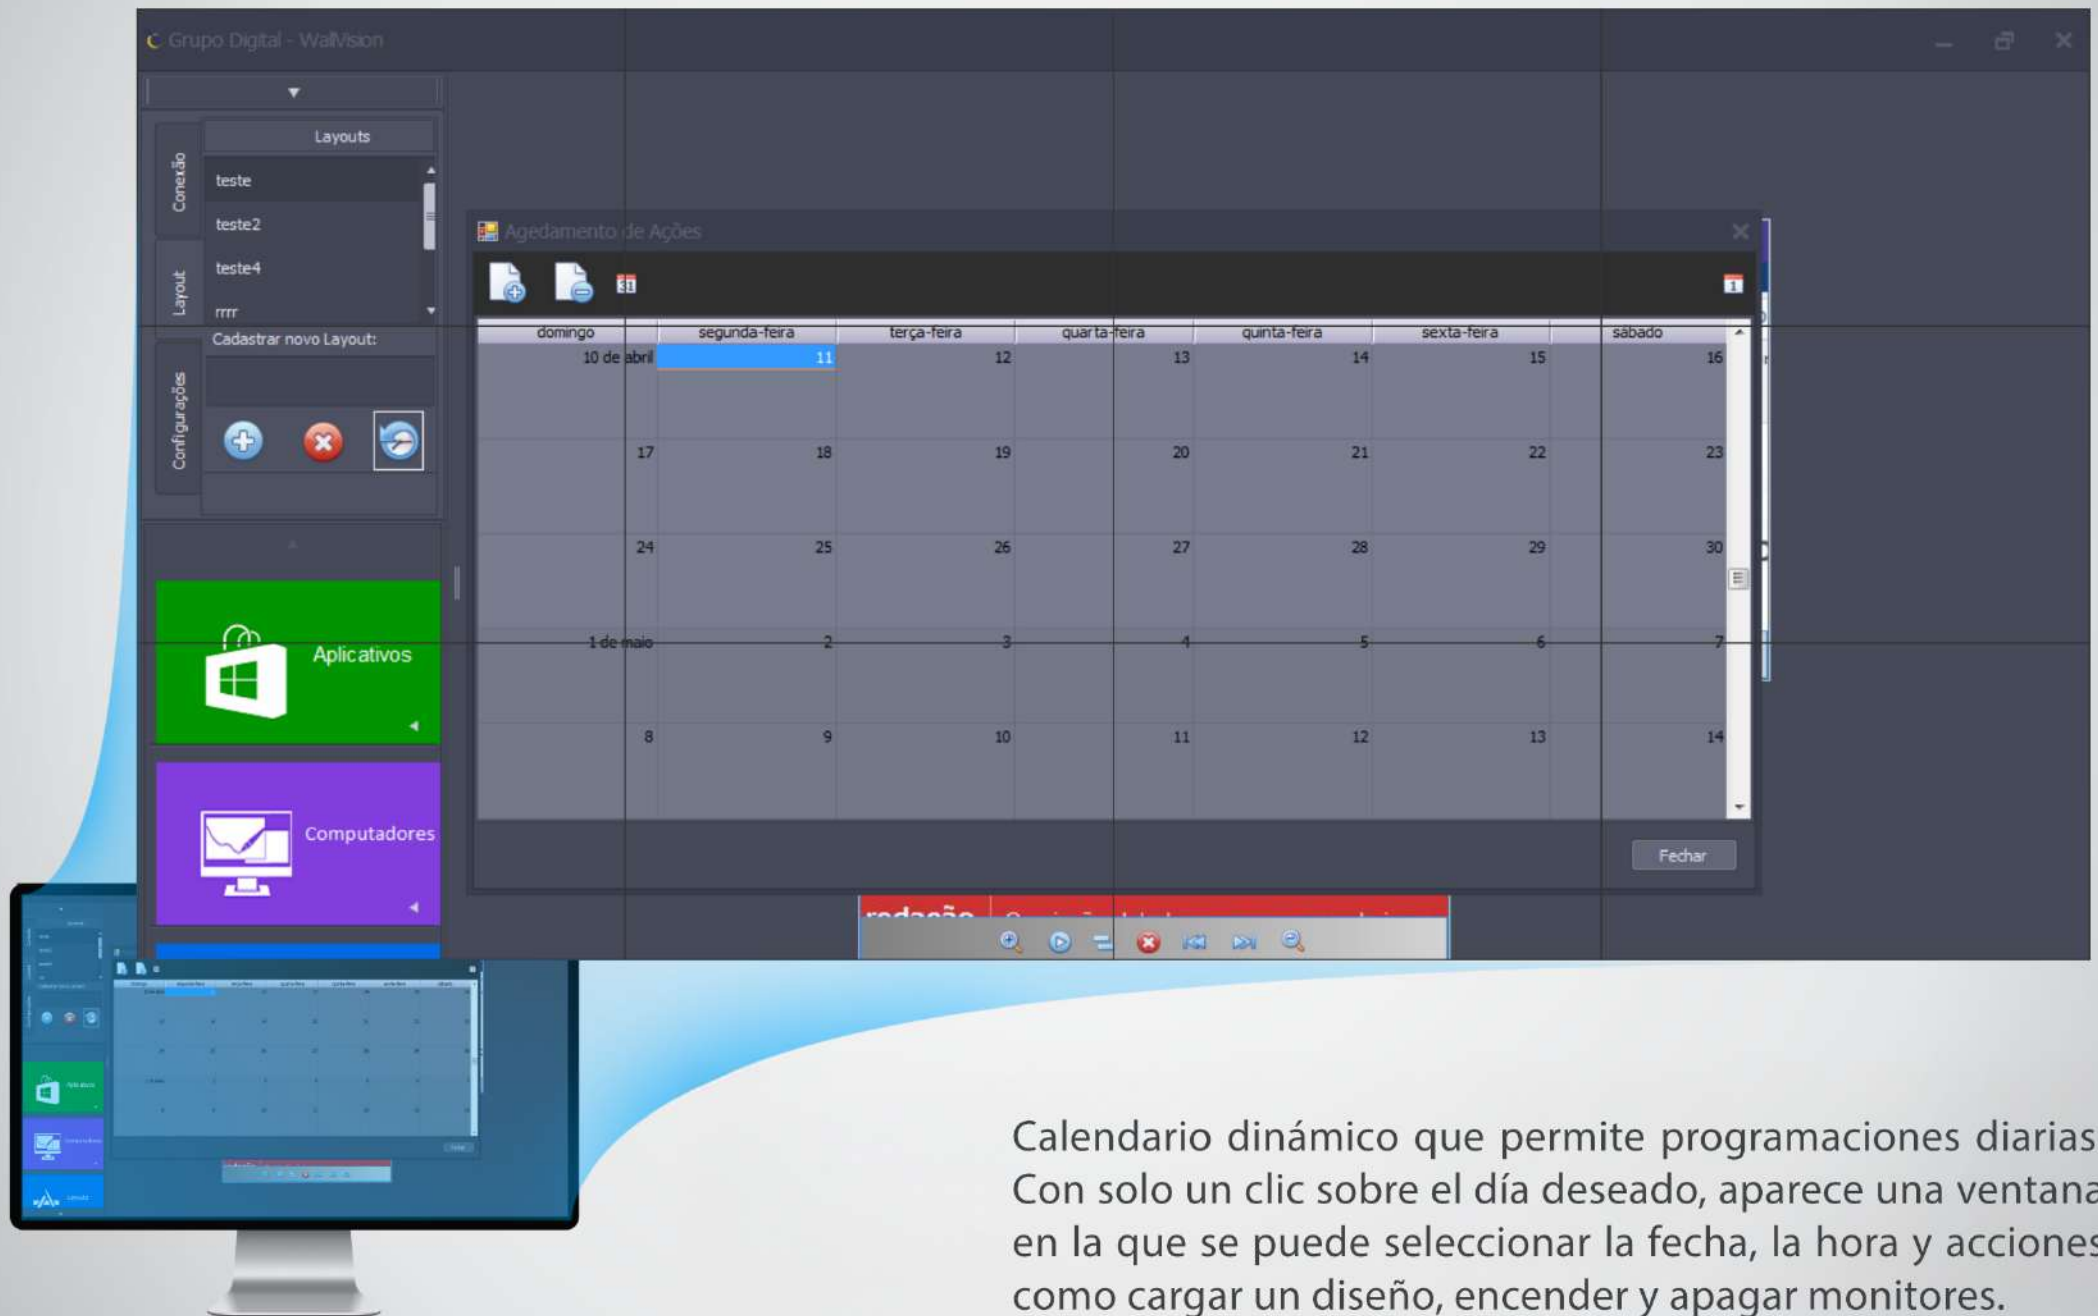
Grupo Digital - WallVision

Layouts

Conexão

teste
teste2
teste4
rrrr

Layout

Cadastrar novo Layout:

Configurações

Aplicativos

Computadores

Agedamento de Ações

| domingo | segunda-feira | terça-feira | quarta-feira | quinta-feira | sexta-feira | sábado |
|---|---|---|---|---|---|---|
| 10 de abril | 11 | 12 | 13 | 14 | 15 | 16 |
| 17 | 18 | 19 | 20 | 21 | 22 | 23 |
| 24 | 25 | 26 | 27 | 28 | 29 | 30 |
| 1 de maio | 2 | 3 | 4 | 5 | 6 | 7 |
| 8 | 9 | 10 | 11 | 12 | 13 | 14 |

Fechar

redação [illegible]

Calendario dinámico que permite programaciones diarias. Con solo un clic sobre el día deseado, aparece una ventana en la que se puede seleccionar la fecha, la hora y acciones como cargar un diseño, encender y apagar monitores.